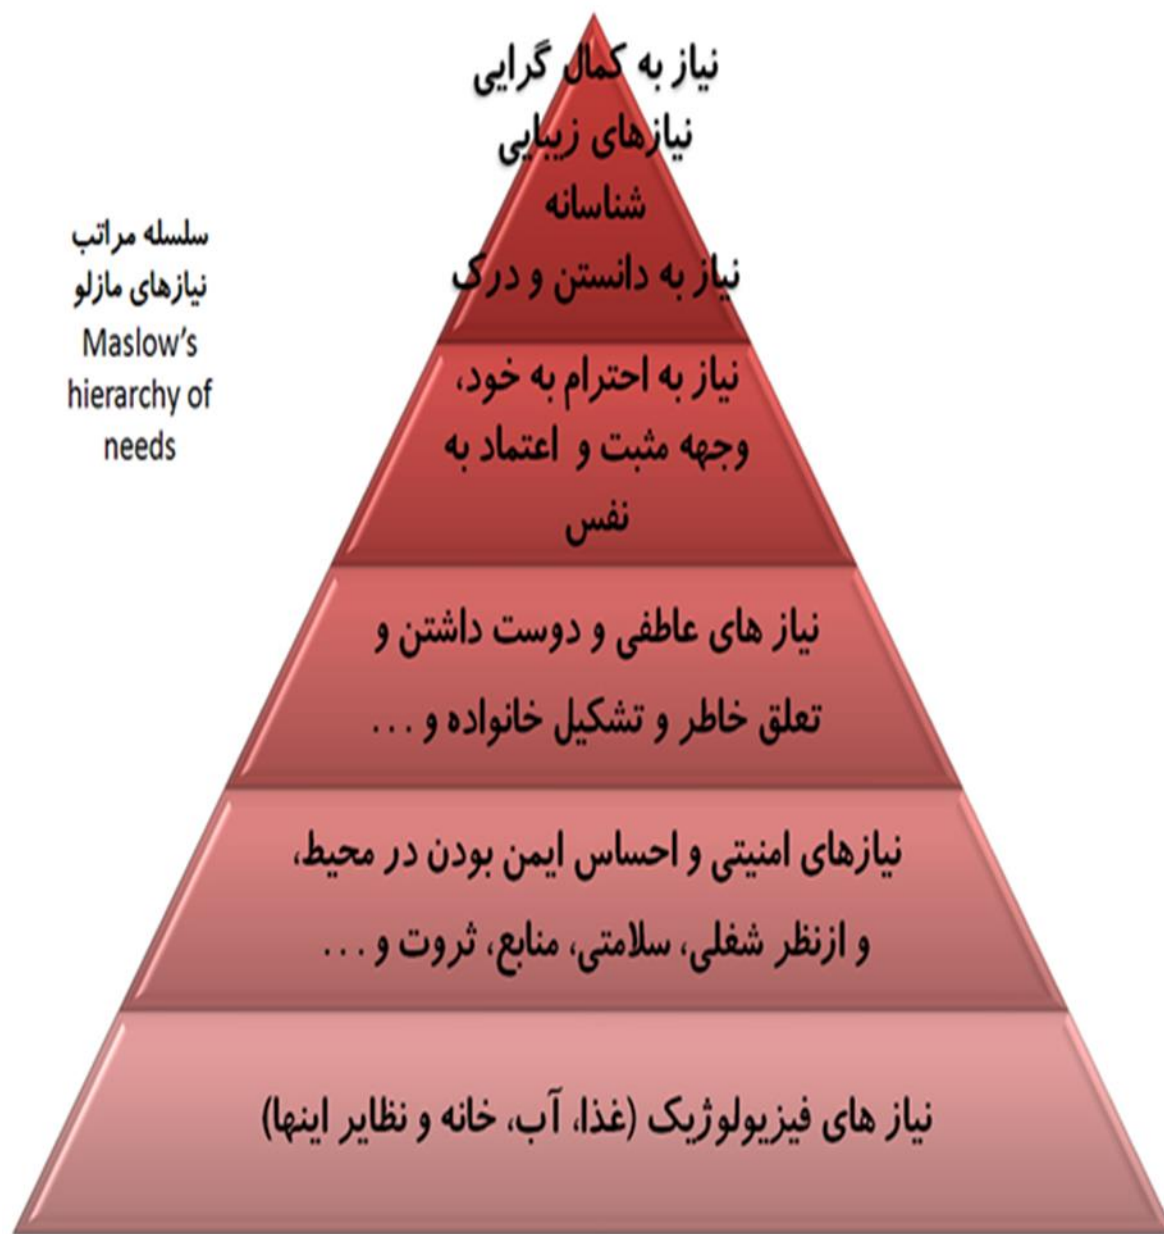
نیاز به کمال گرایی
نیازهای زیبایی
شناسانه
نیاز به دانستن و درک

سلسله مراتب
نیازهای مازلو
Maslow's hierarchy of needs

نیاز به احترام به خود، وجهه مثبت و اعتماد به نفس

نیاز های عاطفی و دوست داشتن و تعلق خاطر و تشکیل خانواده و . . .

نیازهای امنیتی و احساس ایمن بودن در محیط، و ازنظر شغلی، سلامتی، منابع، ثروت و . . .

نیاز های فیزیولوژیک (غذا، آب، خانه و نظایر اینها)